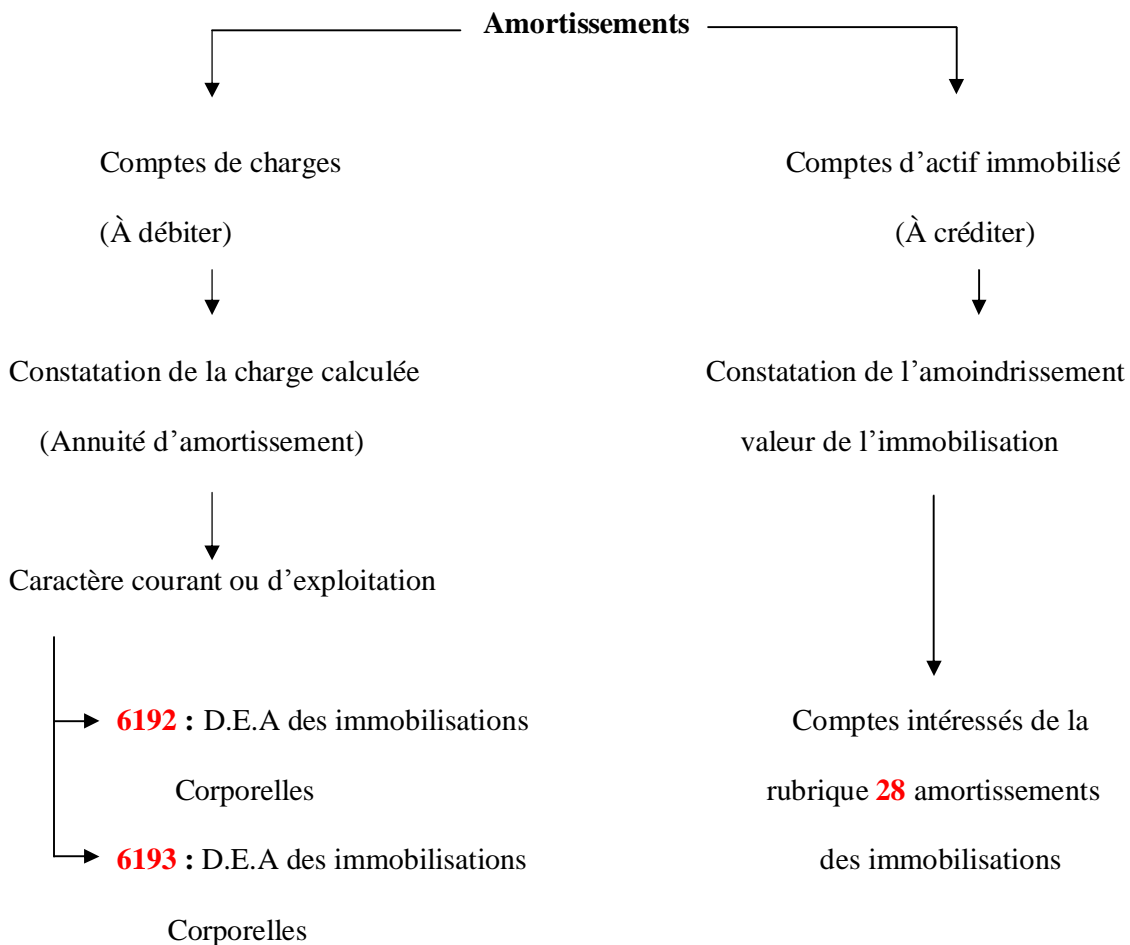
**Amortissements**

Comptes de charges

(À débiter)

Constatation de la charge calculée

(Annuité d'amortissement)

Caractère courant ou d'exploitation

**6192 :** D.E.A des immobilisations Corporelles

**6193 :** D.E.A des immobilisations Corporelles

Comptes d'actif immobilisé

(À créditer)

Constatation de l'amoindrissement valeur de l'immobilisation

Comptes intéressés de la rubrique **28** amortissements des immobilisations